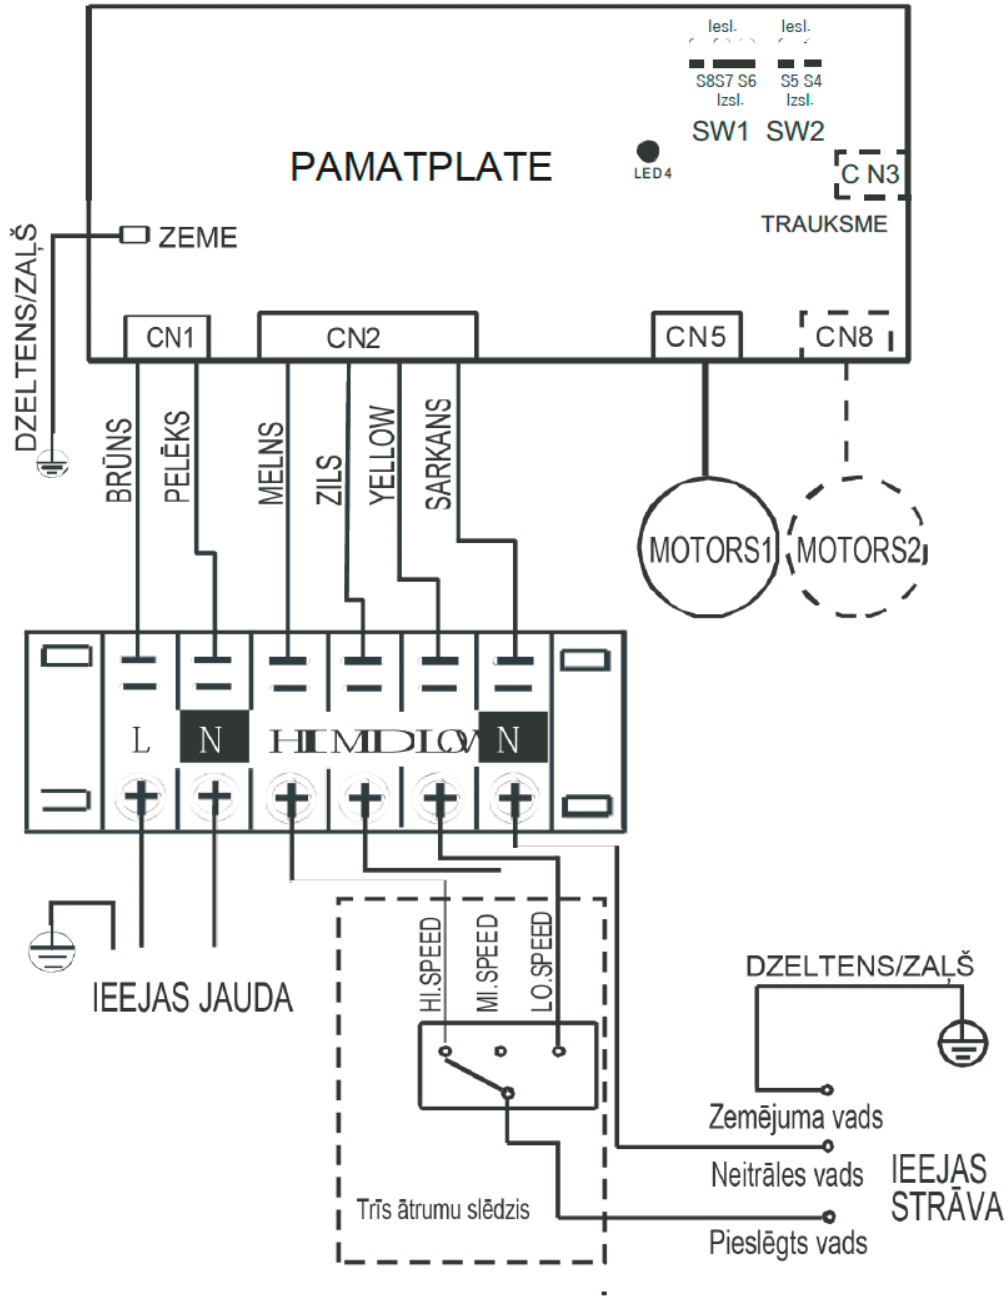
Iesl.
Iesl.
S8S7 S6
Izsl.
S5 S4
Izsl.
SW1 SW2
PAMATPLATE
LED4
C N3
TRAUKSME
ZEME
DZELTENS/ZAĻŠ
CN1
CN2
CN5
CN8
BRŪNS
PELĒKS
MELNS
ZILS
YELLOW
SARKANS
MOTORS1
MOTORS2
L
N
HI MI DI LOW
N
IEEJAS JAUDA
HI.SPEED
MI.SPEED
LO.SPEED
Trīs ātrumu slēdzis
DZELTENS/ZAĻŠ
Zemējuma vads
Neitrāles vads
Pieslēgts vads
IEEJAS STRĀVA